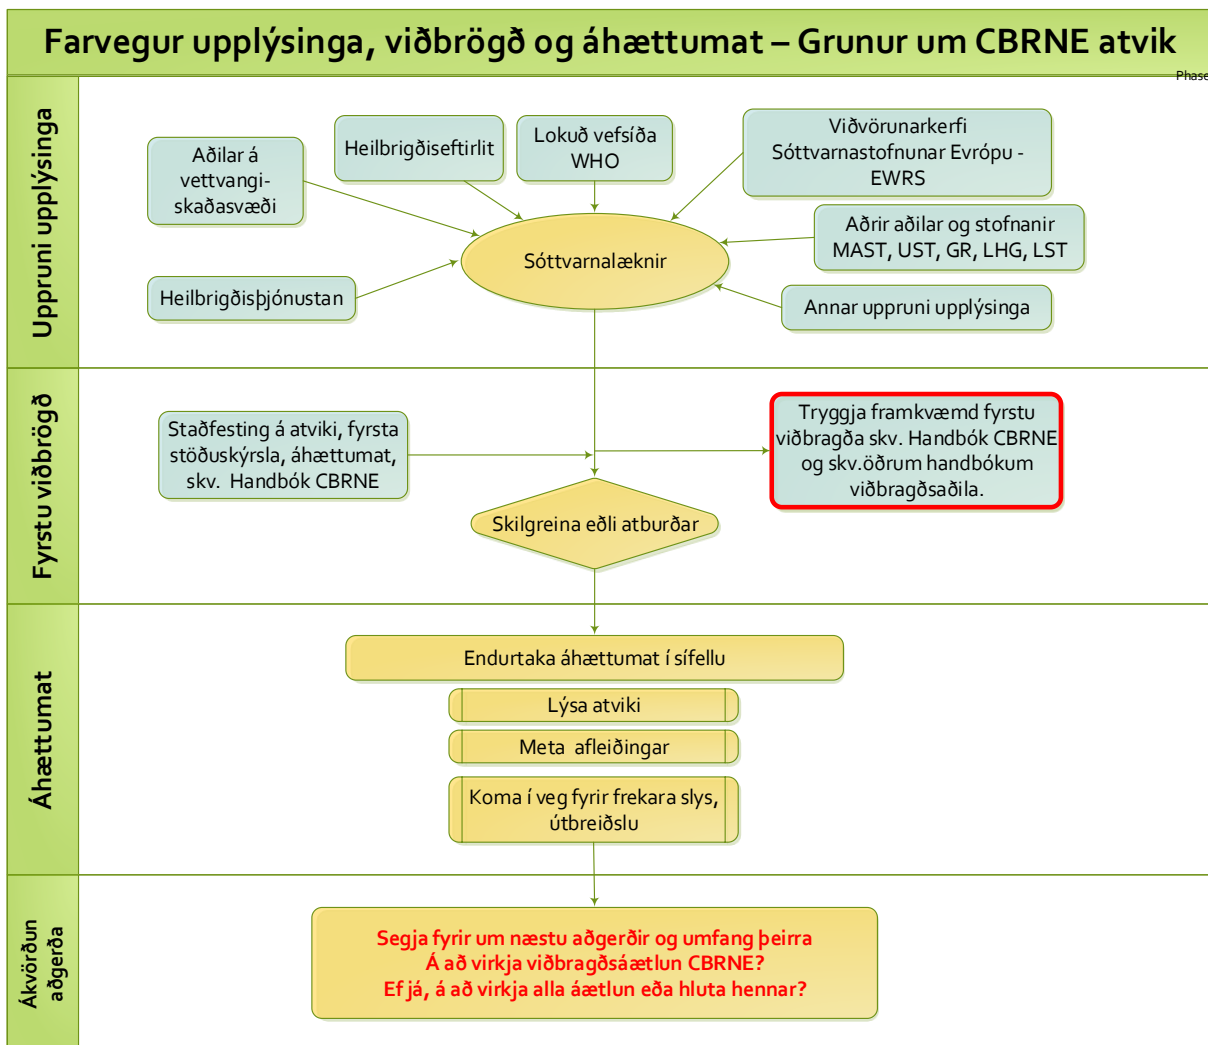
Farvegur upplýsinga, viðbrögð og áhættumat – Grunur um CBRNE atvik

Phase

Uppruni upplýsinga

Aðilar á vettvangi- skaðasvæði

Heilbrigðiseftirlit

Lokuð vefsíða WHO

Viðvörunarkerfi Sóttvarnastofnunar Evrópu - EWRS

Aðrir aðilar og stofnanir MAST, UST, GR, LHG, LST

Sóttvarnalæknir

Heilbrigðisþjónustan

Annar uppruni upplýsinga

Fyrstu viðbrögð

Staðfesting á atviki, fyrsta stöðuskýrsla, áhættumat, skv. Handbók CBRNE

Tryggja framkvæmd fyrstu viðbragða skv. Handbók CBRNE og skv.öðrum handbókum viðbragðsaðila.

Skilgreina eðli atburðar

Áhættumat

Endurtaka áhættumat í sífellu

Lýsa atviki

Meta afleiðingar

Koma í veg fyrir frekara slys, útbreiðslu

Ákvörðun aðgerða

Segja fyrir um næstu aðgerðir og umfang þeirra
Á að virkja viðbragðsáætlun CBRNE?
Ef já, á að virkja alla áætlun eða hluta hennar?